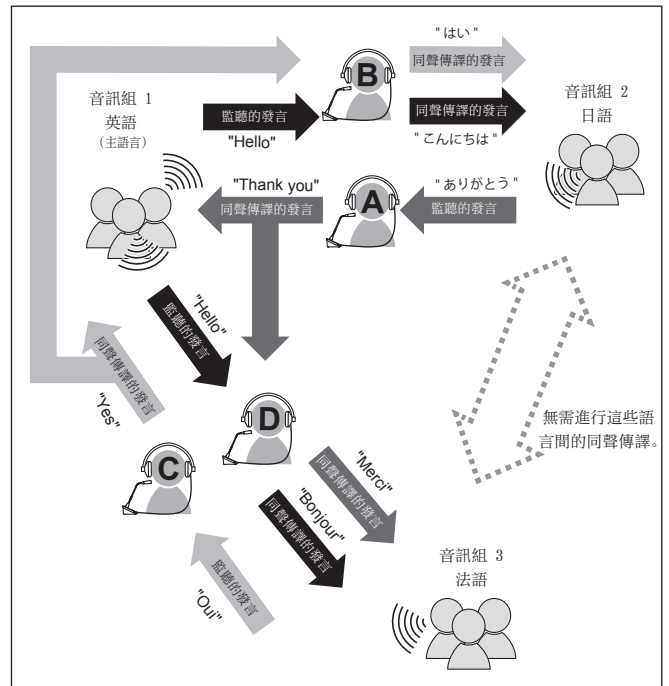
" はい "

同聲傳譯的發言

音訊組 1
英語
(主語言)

監聽的發言

"Hello"

同聲傳譯的發言

" こんにちは "

音訊組 2
日語

"Thank you"

同聲傳譯的發言

" ありがとう "

監聽的發言

"Hello"
監聽的發言

同聲傳譯的發言

"Yes"

無需進行這些語言間的同聲傳譯。

"Merci"
同聲傳譯的發言

"Bonjour"
同聲傳譯的發言

監聽的發言
"Oui"

音訊組 3
法語

B

A

D

C